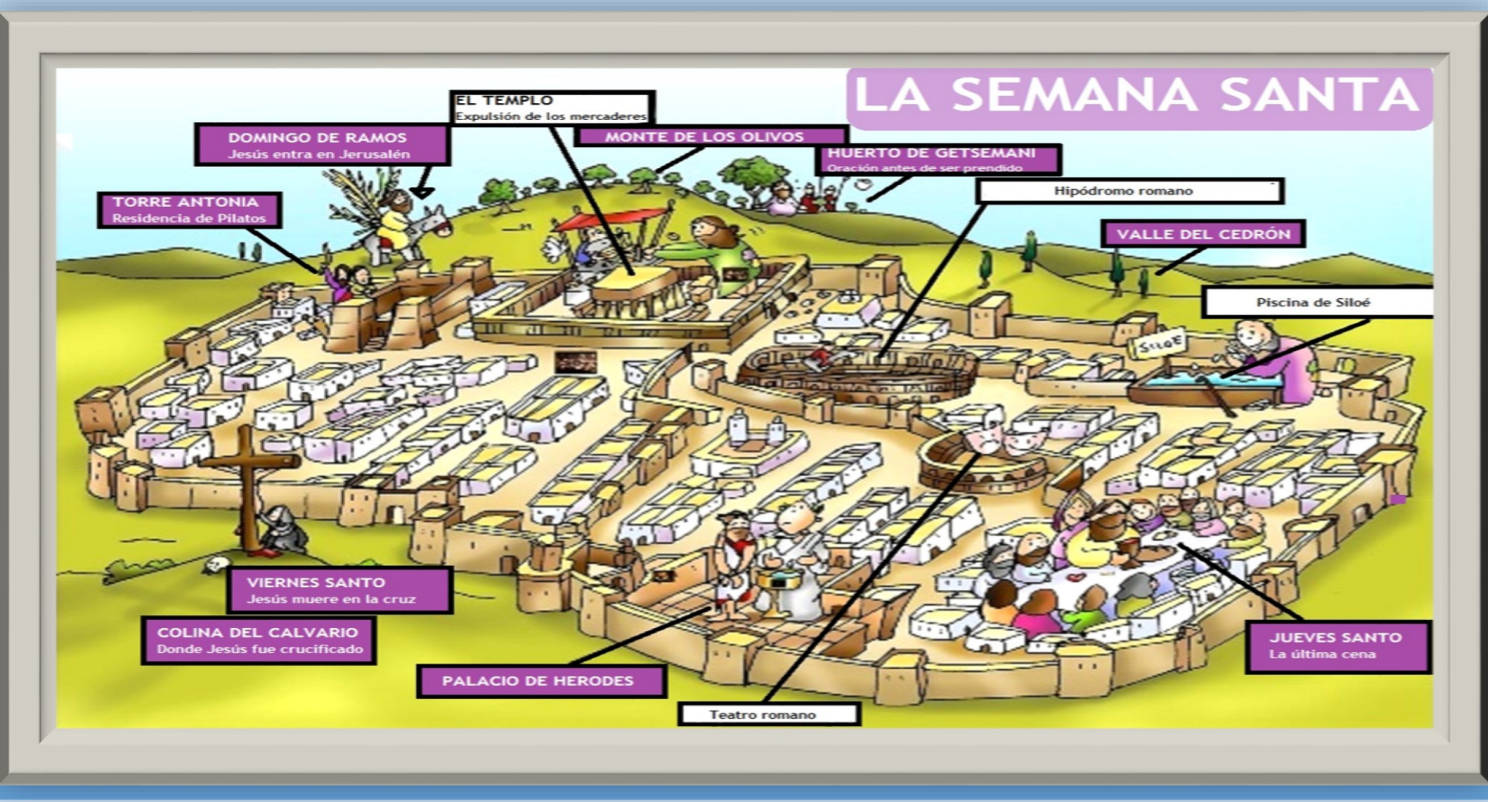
LA SEMANA SANTA

EL TEMPLO
Expulsión de los mercaderes

DOMINGO DE RAMOS
Jesús entra en Jerusalén

MONTE DE LOS OLIVOS

HUERTO DE GETSEMANI
Oración antes de ser prendido

Hipódromo romano

TORRE ANTONIA
Residencia de Pilatos

VALLE DEL CEDRÓN

Piscina de Siloé

SILOE

VIERNES SANTO
Jesús muere en la cruz

COLINA DEL CALVARIO
Donde Jesús fue crucificado

JUEVES SANTO
La última cena

PALACIO DE HERODES

Teatro romano